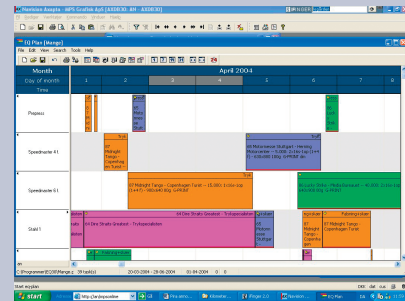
Navision Axapta - MPS Grafisk ApS [AXDEMO: AH - AXDEMO]

Filer Rediger Værktøjer Kommando Vindue Hjælp

IQ Plan [Merge]

File Edit View Search Tools Help

Month

April 2004

Day of month

1

2

3

4

5

6

7

Time

Prepress

Speedmaster 41

Speedmaster 61

Stahl 1

67 Midnight Tango - Copenhagen Fu...

48 Motorrennet Stuttgart - Herning Motorcenter - 15.000, 2+2ctr Lang 17 x 41 - 400.000 Bog 'G-PRINT'

67 Midnight Tango - Copenhagen Furet - 10.000, 2+2ctr cop (17x41) - 400x400 Bog 'G-PRINT'

64 Dire Straits Greatest - Trykpræparation

64 Dire Straits Greatest - Trykpræparation

Falsning

67 Midnight Tango - Copenhagen Fu...

67 Midnight Tango - Copenhagen Furet

C:\Programmer\IEC\IQ Merge.jt 39 Job(s) 20-03-2004 - 29-06-2004 01-04-2004 0

Start navision

DKK dat usr

start

http://arcdepseaveline

IQ Plan